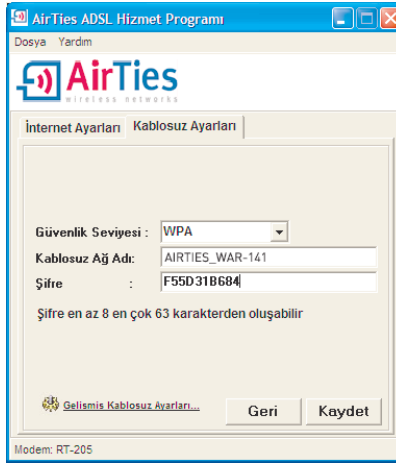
AirTies ADSL Hizmet Programı

Dosya Yardım

AirTies
wireless networks

İnternet Ayarları | Kablosuz Ayarları

Güvenlik Seviyesi : WPA

Kablosuz Ağ Adı: AIRTIES_WAR-141

Şifre : F55D31B684

Şifre en az 8 en çok 63 karakterden oluşabilir

Gelismis Kablosuz Ayarları...

Geri

Kaydet

Modem: RT-205